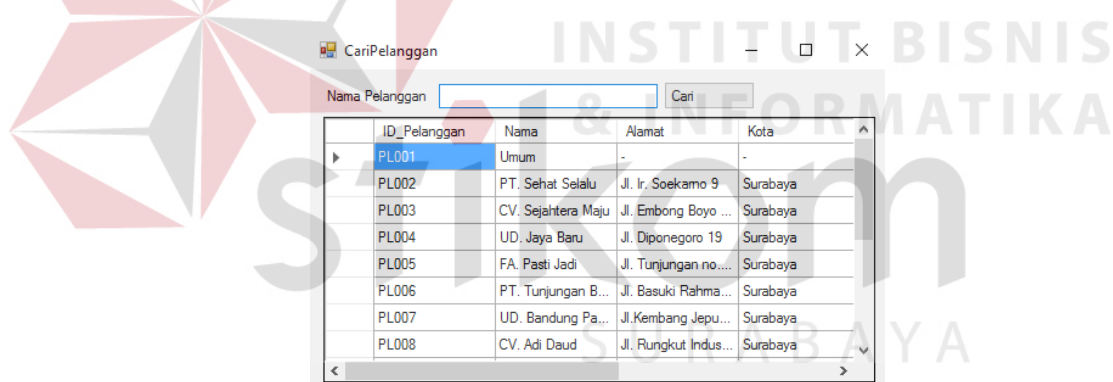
CariPelanggan

Nama Pelanggan [ ] Cari

| | ID_Pelanggan | Nama | Alamat | Kota |
|---|---|---|---|---|
| ▶ | PL001 | Umum | - | - |
| | PL002 | PT. Sehat Selalu | Jl. Ir. Soekarno 9 | Surabaya |
| | PL003 | CV. Sejahtera Maju | Jl. Embong Boyo ... | Surabaya |
| | PL004 | UD. Jaya Baru | Jl. Diponegoro 19 | Surabaya |
| | PL005 | FA. Pasti Jadi | Jl. Tunjungan no.... | Surabaya |
| | PL006 | PT. Tunjungan B... | Jl. Basuki Rahma... | Surabaya |
| | PL007 | UD. Bandung Pa... | Jl.Kembang Jepu... | Surabaya |
| | PL008 | CV. Adi Daud | Jl. Rungkut Indus... | Surabaya |

INSTITUT BISNIS & INFORMATIKA stikom SURABAYA